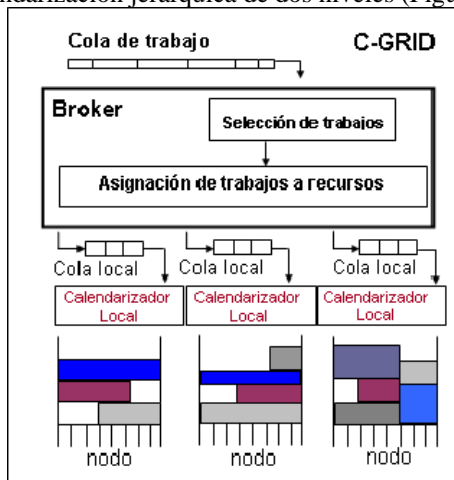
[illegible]ndarización jerárquica de dos niveles (Figu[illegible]

Cola de trabajo

C-GRID

Broker

Selección de trabajos

Asignación de trabajos a recursos

Cola local

Cola local

Cola local

Calendarizador Local

Calendarizador Local

Calendarizador Local

nodo

nodo

nodo